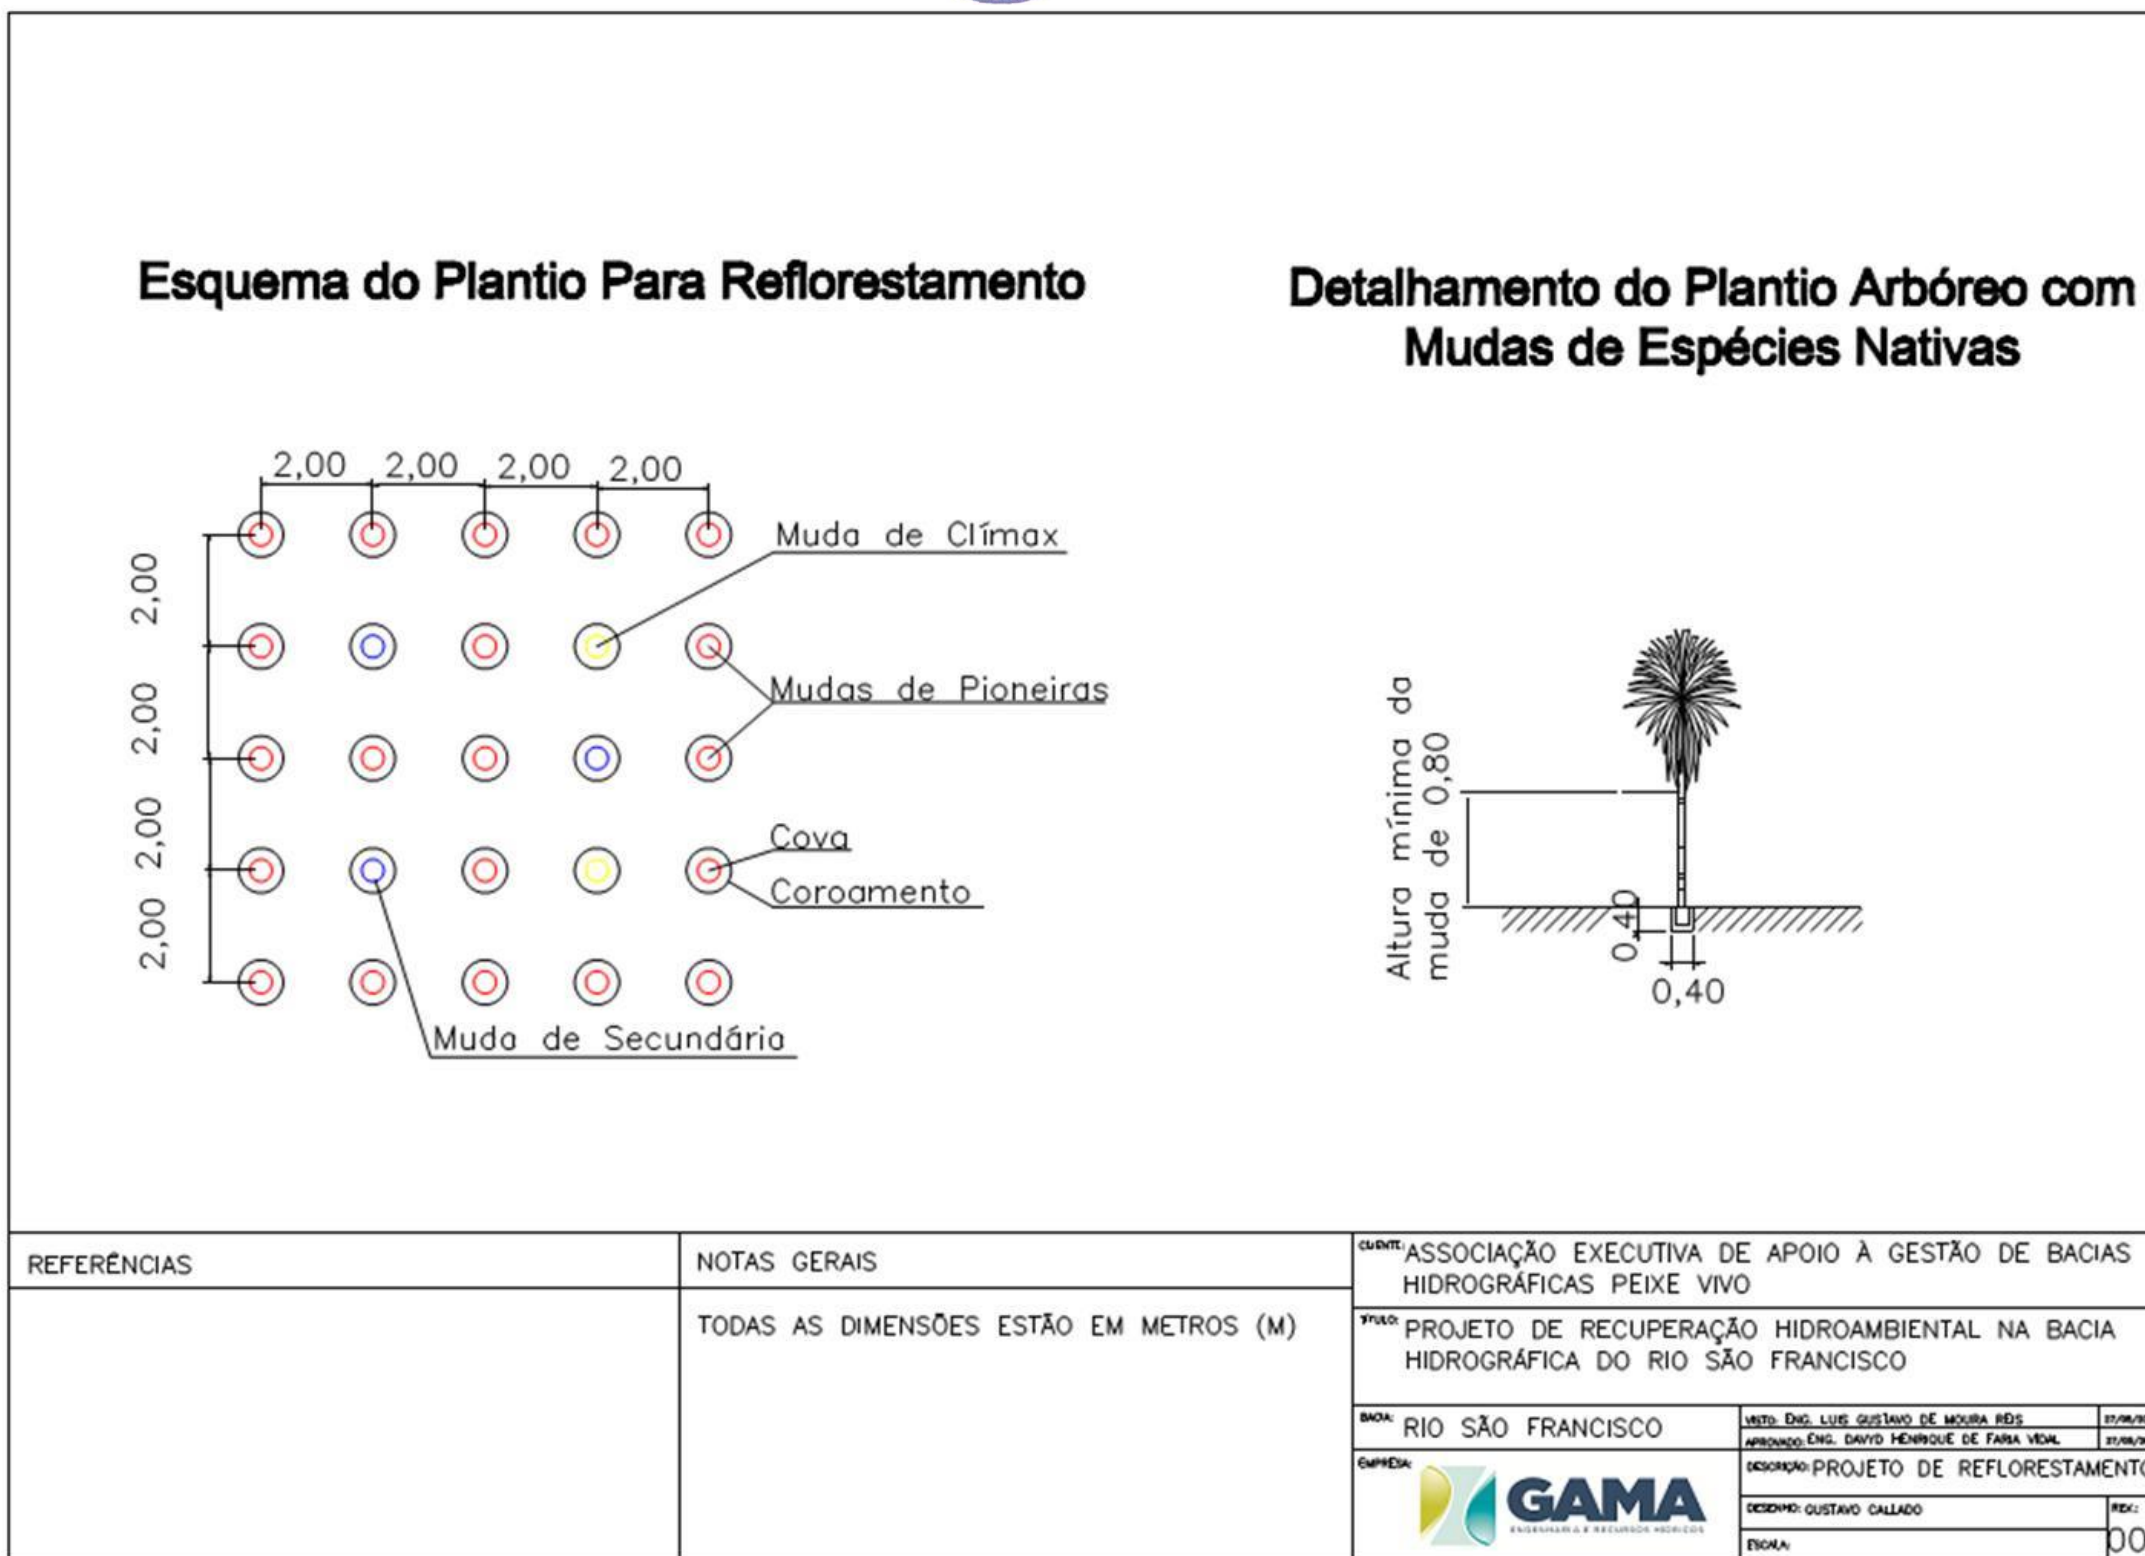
Esquema do Plantio Para Reflorestamento

Detalhamento do Plantio Arbóreo com Mudas de Espécies Nativas

2,00 2,00 2,00 2,00

2,00 2,00 2,00 2,00

Muda de Clímax

Mudas de Pioneiras

Cova

Coroamento

Muda de Secundária

Altura mínima da muda de 0,80

0,40

0,40

| REFERÊNCIAS | NOTAS GERAIS |
|---|---|
| | TODAS AS DIMENSÕES ESTÃO EM METROS (M) |

CLIENTE: ASSOCIAÇÃO EXECUTIVA DE APOIO À GESTÃO DE BACIAS HIDROGRÁFICAS PEIXE VIVO

TÍTULO: PROJETO DE RECUPERAÇÃO HIDROAMBIENTAL NA BACIA HIDROGRÁFICA DO RIO SÃO FRANCISCO

BACIA: RIO SÃO FRANCISCO

VISTO: ENG. LUIS GUSTAVO DE MOURA REIS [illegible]
APROVADO: ENG. DAVYD HENRIQUE DE FARIA VIDAL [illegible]

EMPRESA:
GAMA
ENGENHARIA E RECURSOS HÍDRICOS

DESCRIÇÃO: PROJETO DE REFLORESTAMENT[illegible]

DESENHO: GUSTAVO CALLADO

REV.: 00

ESCALA: